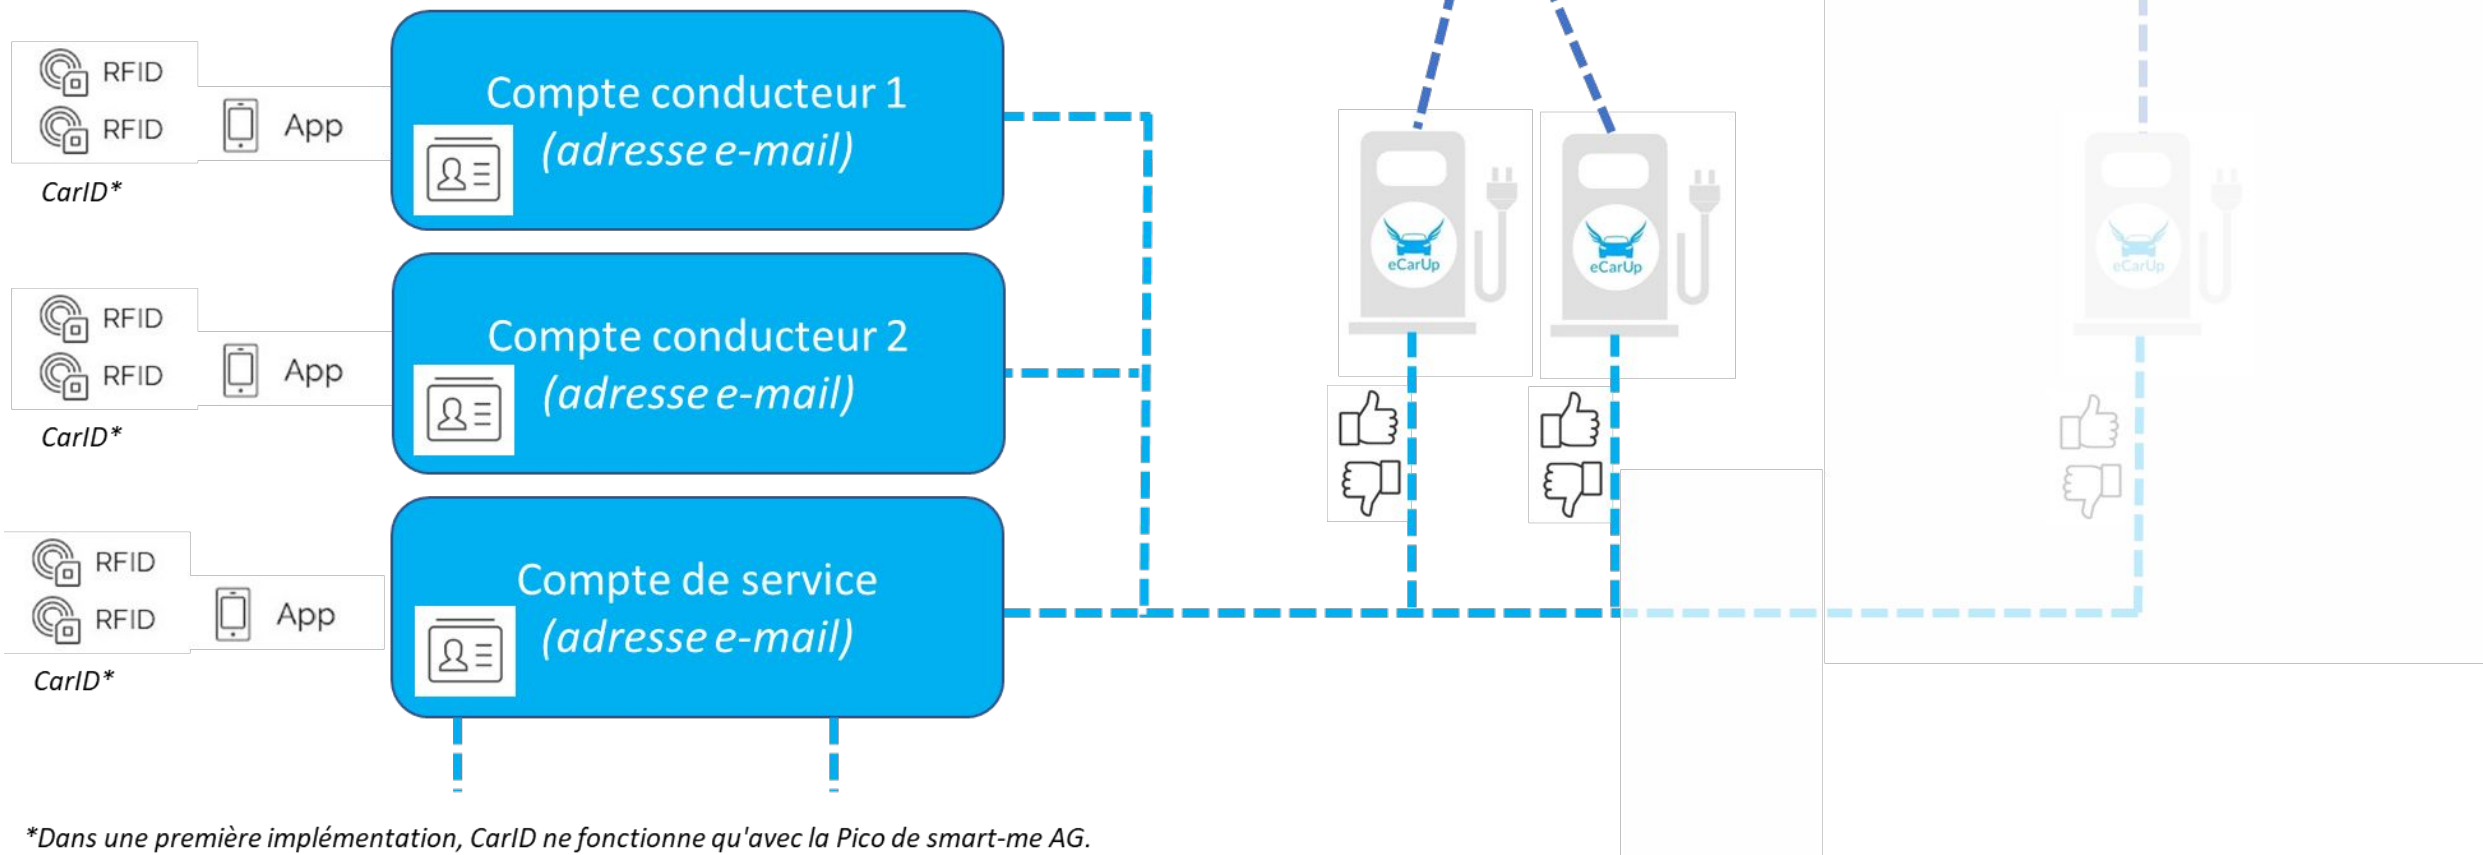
RFID
RFID
App
CarID*

Compte conducteur 1
(adresse e-mail)

RFID
RFID
App
CarID*

Compte conducteur 2
(adresse e-mail)

RFID
RFID
App
CarID*

Compte de service
(adresse e-mail)

eCarUp
eCarUp
eCarUp

*Dans une première implémentation, CarID ne fonctionne qu'avec la Pico de smart-me AG.